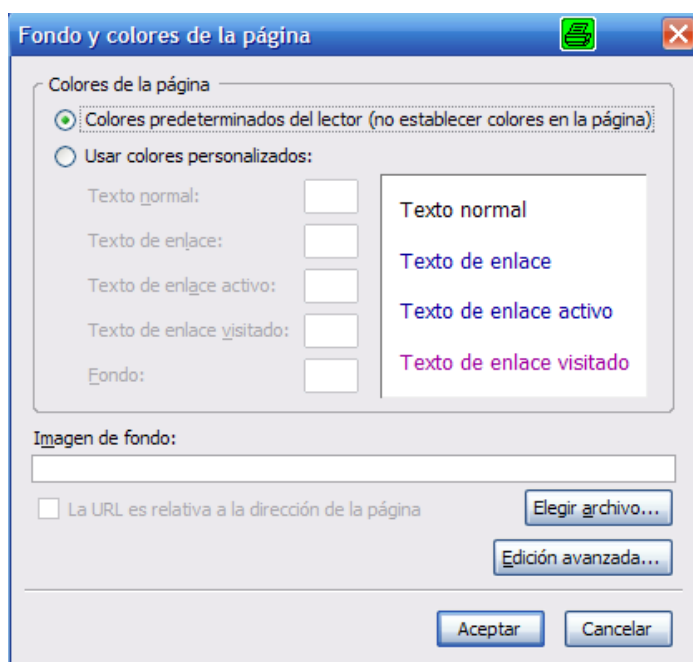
Fondo y colores de la página

Colores de la página

Colores predeterminados del lector (no establecer colores en la página)

Usar colores personalizados:

Texto normal:

Texto de enlace:

Texto de enlace activo:

Texto de enlace visitado:

Fondo:

Texto normal

Texto de enlace

Texto de enlace activo

Texto de enlace visitado

Imagen de fondo:

La URL es relativa a la dirección de la página

Elegir archivo...

Edición avanzada...

Aceptar

Cancelar